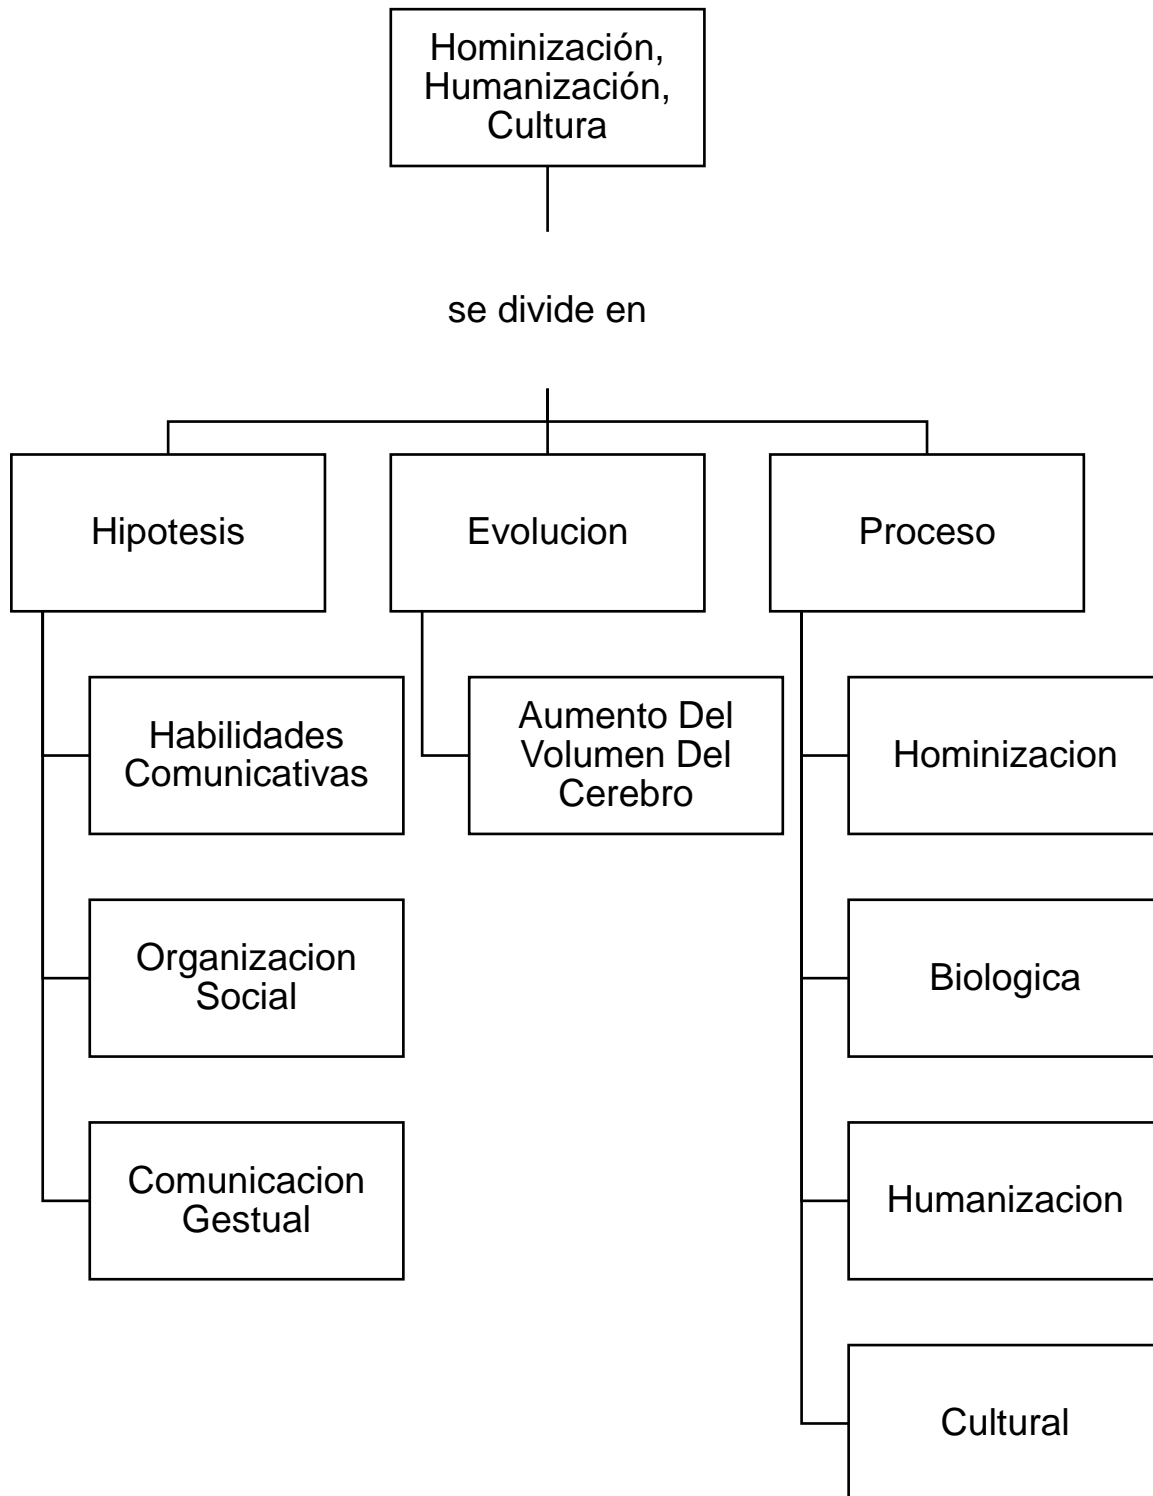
Hominización, Humanización, Cultura

se divide en

Hipotesis

Habilidades Comunicativas

Organizacion Social

Comunicacion Gestual

Evolucion

Aumento Del Volumen Del Cerebro

Proceso

Hominizacion

Biologica

Humanizacion

Cultural